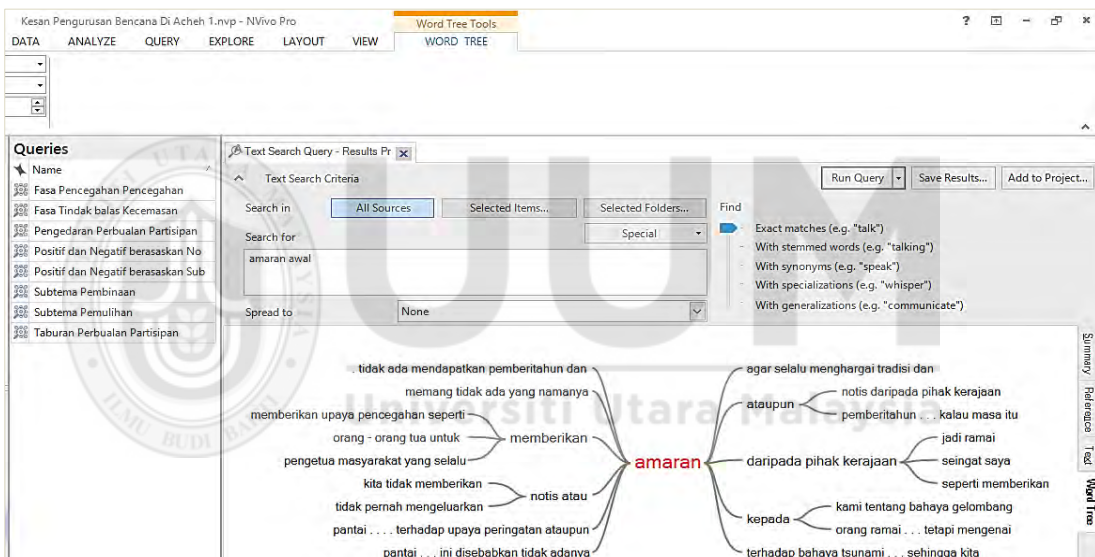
Kesan Pengurusan Bencana Di Acheh 1.nvp - NVivo Pro

Word Tree Tools

DATA ANALYZE QUERY EXPLORE LAYOUT VIEW WORD TREE

Queries

Name

Fasa Pencegahan Pencegahan

Fasa Tindak balas Kecemasan

Pengedaran Perbualan Partisipan

Positif dan Negatif berasaskan No

Positif dan Negatif berasaskan Sub

Subtema Pembinaan

Subtema Pemulihan

Taburan Perbualan Partisipan

Text Search Query - Results Pr

Text Search Criteria

Run Query Save Results... Add to Project...

Search in All Sources Selected Items... Selected Folders...

Find

Search for Special

amaran awal

Exact matches (e.g. "talk")

With stemmed words (e.g. "talking")

With synonyms (e.g. "speak")

With specializations (e.g. "whisper")

With generalizations (e.g. "communicate")

Spread to None

. tidak ada mendapatkan pemberitahun dan

memang tidak ada yang namanya

memberikan upaya pencegahan seperti

orang - orang tua untuk

memberikan

pengetua masyarakat yang selalu

kita tidak memberikan

notis atau

tidak pernah mengeluarkan

pantai . . . . terhadap upaya peringatan ataupun

pantai . . . ini disebabkan tidak adanya

amaran

agar selalu menghargai tradisi dan

ataupun

notis daripada pihak kerajaan

pemberitahun . . . kalau masa itu

daripada pihak kerajaan

jadi ramai

seingat saya

seperti memberikan

kepada

kami tentang bahaya gelombang

orang ramai . . . tetapi mengenai

terhadap bahaya tsunami . . . sehingga kita

Summary Reference Text Word Tree

Universiti Utara Malaysia